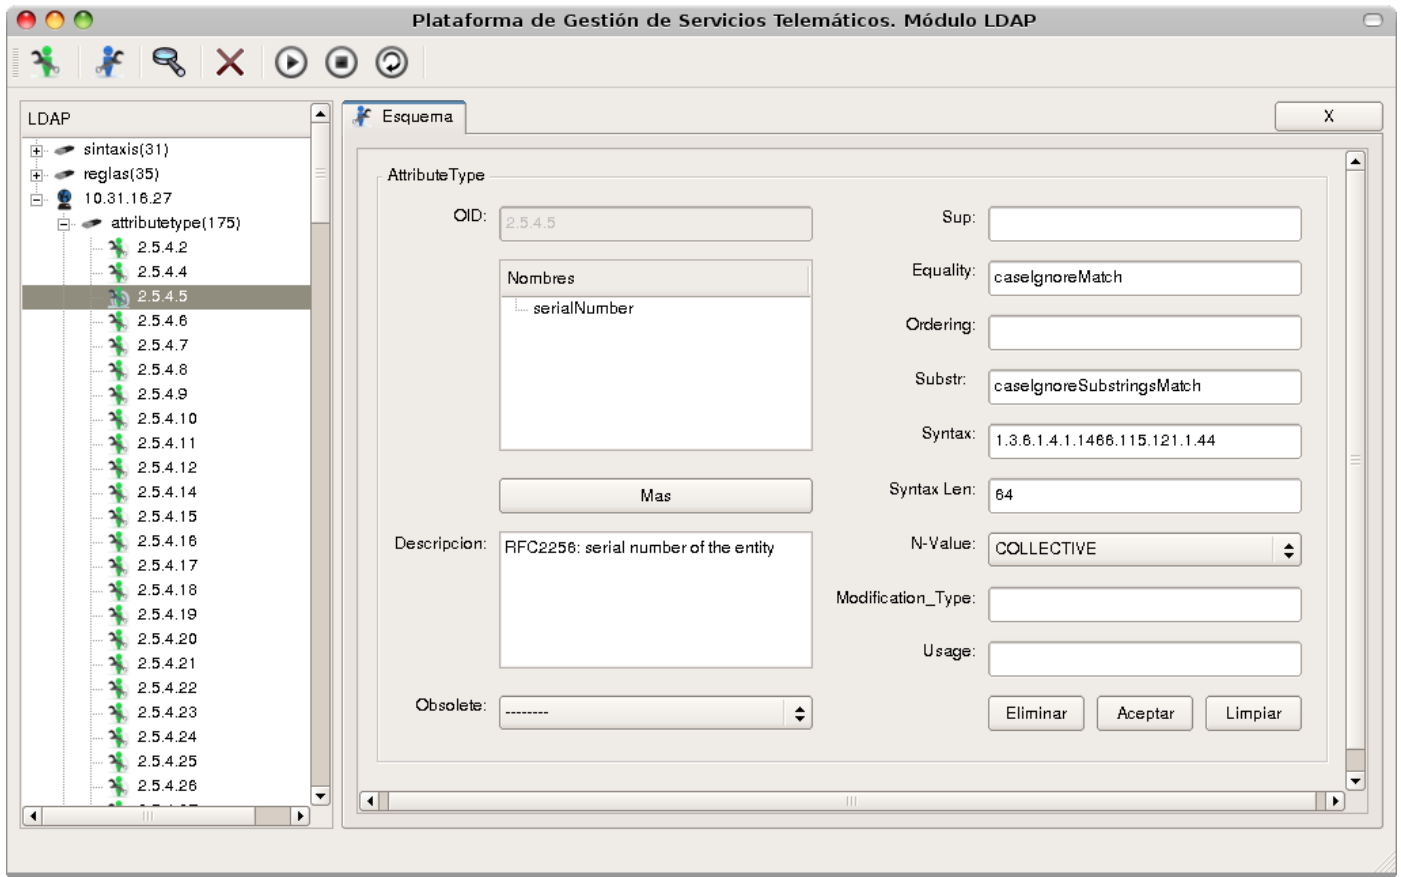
Plataforma de Gestión de Servicios Telemáticos. Módulo LDAP

LDAP
sintaxis(31)
reglas(35)
10.31.16.27
attributetype(175)
2.5.4.2
2.5.4.4
2.5.4.5
2.5.4.6
2.5.4.7
2.5.4.8
2.5.4.9
2.5.4.10
2.5.4.11
2.5.4.12
2.5.4.14
2.5.4.15
2.5.4.16
2.5.4.17
2.5.4.18
2.5.4.19
2.5.4.20
2.5.4.21
2.5.4.22
2.5.4.23
2.5.4.24
2.5.4.25
2.5.4.26

Esquema
X

AttributeType
OID: 2.5.4.5
Nombres
serialNumber
Mas
Descripcion: RFC2256: serial number of the entity
Obsolete: --------
Sup:
Equality: caseIgnoreMatch
Ordering:
Substr: caseIgnoreSubstringsMatch
Syntax: 1.3.6.1.4.1.1466.115.121.1.44
Syntax Len: 64
N-Value: COLLECTIVE
Modification_Type:
Usage:
Eliminar
Aceptar
Limpiar